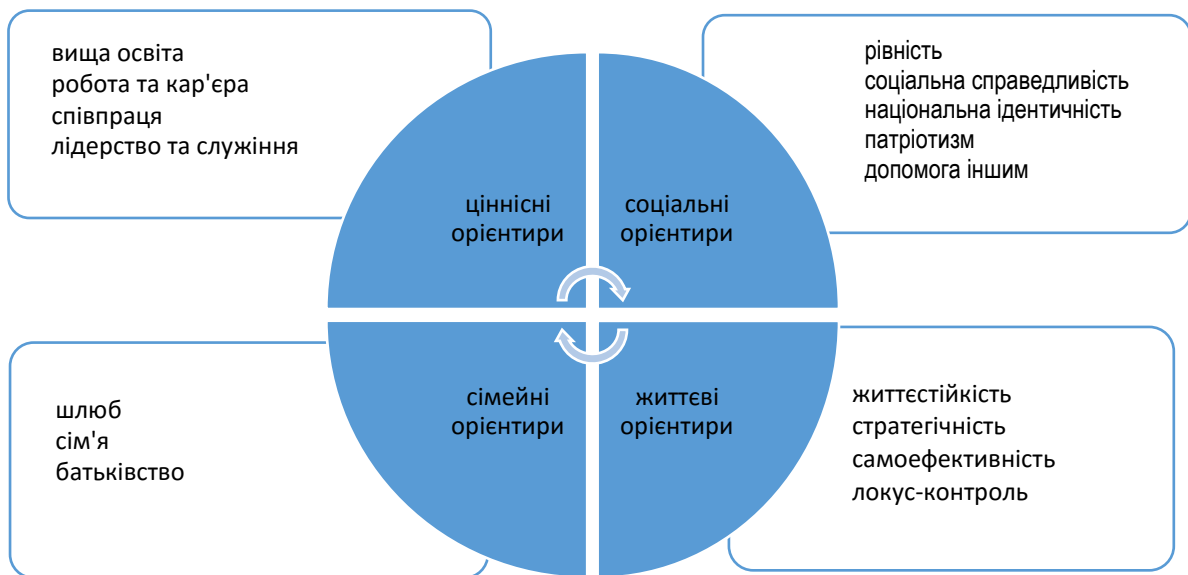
вища освіта
робота та кар'єра
співпраця
лідерство та служіння

ціннісні орієнтири

соціальні орієнтири

рівність
соціальна справедливість
національна ідентичність
патріотизм
допомога іншим

шлюб
сім'я
батьківство

сімейні орієнтири

життєві орієнтири

життєстійкість
стратегічність
самоефективність
локус-контроль